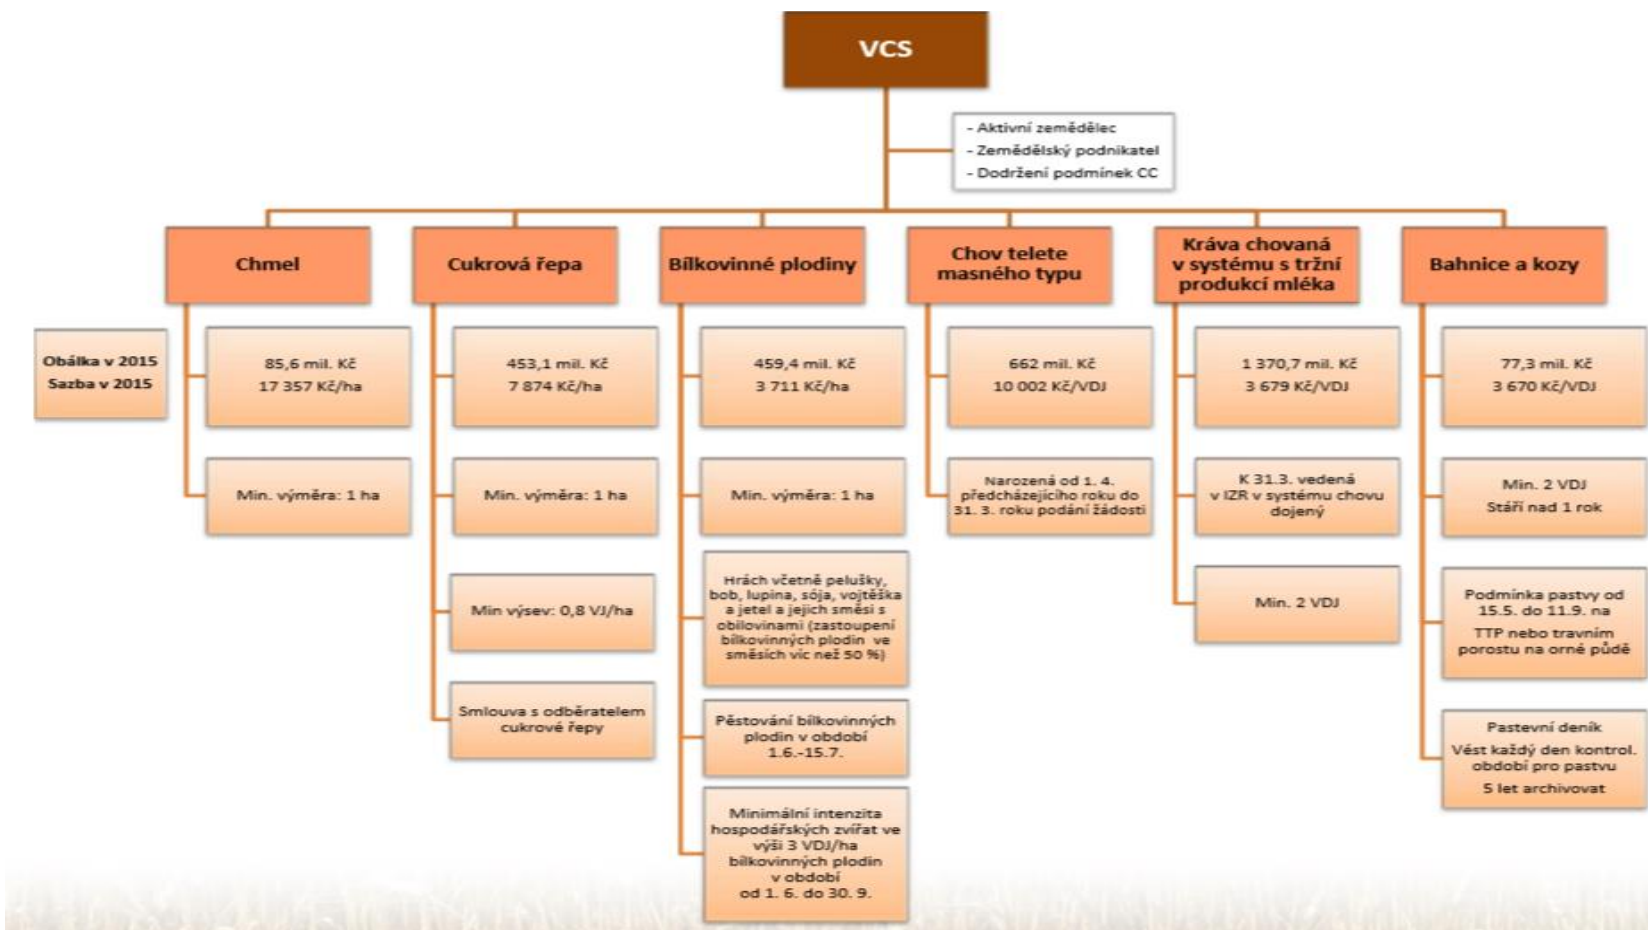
VCS

- Aktivní zemědělec
- Zemědělský podnikatel
- Dodržení podmínek CC

Obálka v 2015
Sazba v 2015

Chmel

85,6 mil. Kč
17 357 Kč/ha

Min. výměra: 1 ha

Cukrová řepa

453,1 mil. Kč
7 874 Kč/ha

Min. výměra: 1 ha

Min výsev: 0,8 VJ/ha

Smlouva s odběratelem cukrové řepy

Bílkovinné plodiny

459,4 mil. Kč
3 711 Kč/ha

Min. výměra: 1 ha

Hrách včetně pelušky, bob, lupina, sója, vojtěška a jetel a jejich směsi s obilovinami (zastoupení bílkovinných plodin ve směsích víc než 50 %)

Pěstování bílkovinných plodin v období 1.6.-15.7.

Minimální intenzita hospodářských zvířat ve výši 3 VDJ/ha bílkovinných plodin v období od 1. 6. do 30. 9.

Chov telete masného typu

662 mil. Kč
10 002 Kč/VDJ

Narozená od 1. 4. předcházejícího roku do 31. 3. roku podání žádosti

Kráva chovaná v systému s tržní produkcí mléka

1 370,7 mil. Kč
3 679 Kč/VDJ

K 31.3. vedená v IZR v systému chovu dojený

Min. 2 VDJ

Bahnice a kozy

77,3 mil. Kč
3 670 Kč/VDJ

Min. 2 VDJ
Stáří nad 1 rok

Podmínka pastvy od 15.5. do 11.9. na TTP nebo travním porostu na orné půdě

Pastevní deník
Vést každý den kontrol. období pro pastvu
5 let archivovat